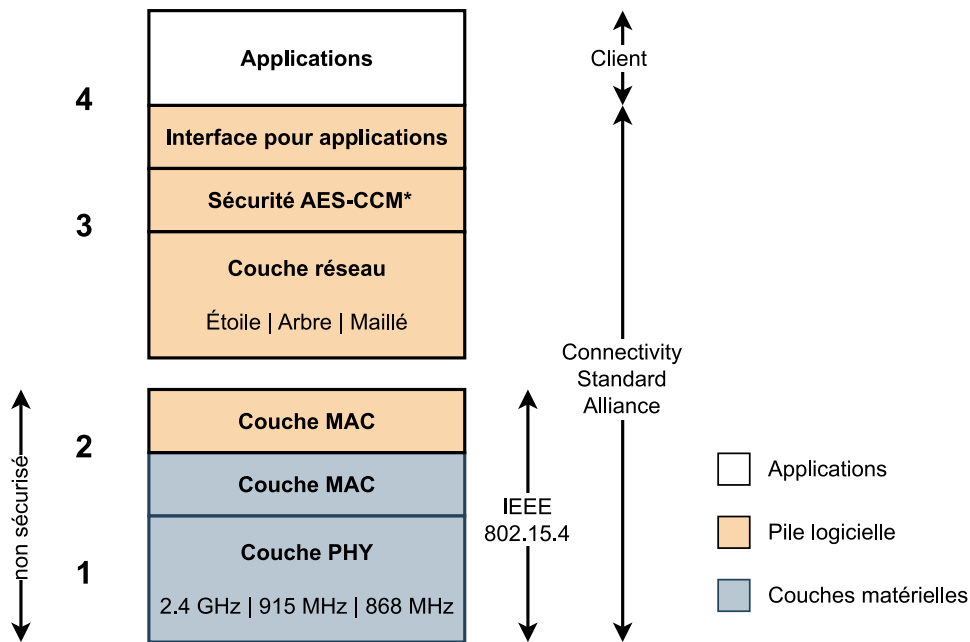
4

3

2

1

non sécurisé

Applications

Interface pour applications

Sécurité AES-CCM*

Couche réseau

Étoile | Arbre | Maillé

Couche MAC

Couche MAC

Couche PHY

2.4 GHz | 915 MHz | 868 MHz

IEEE 802.15.4

Client

Connectivity Standard Alliance

Applications

Pile logicielle

Couches matérielles